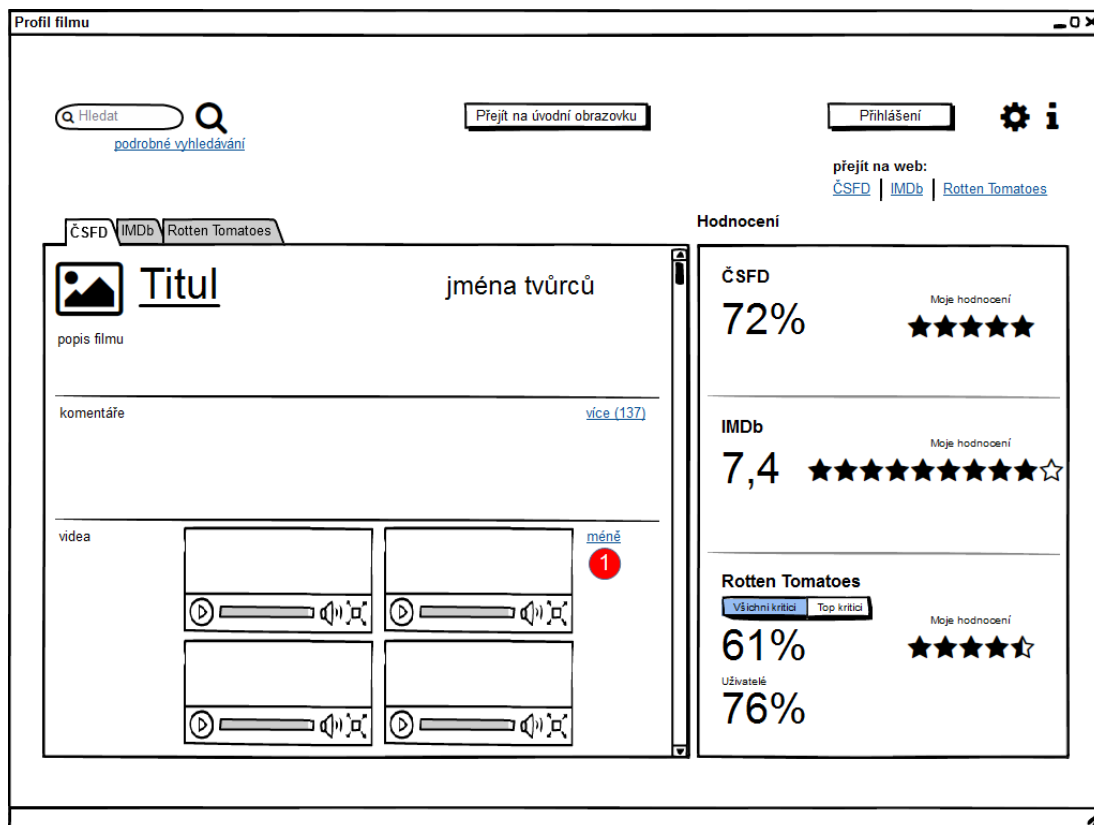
Profil filmu

Hledat

podrobné vyhledávání

Přejít na úvodní obrazovku

Přihlášení

přejít na web:
ČSFD | IMDb | Rotten Tomatoes

ČSFD IMDb Rotten Tomatoes

Titul

jména tvůrců

popis filmu

komentáře

více (137)

videa

méně

1

Hodnocení

ČSFD

72%

Moje hodnocení

IMDb

7,4

Moje hodnocení

Rotten Tomatoes

Všichni kritici Top kritici

61%

Moje hodnocení

Uživatelé

76%